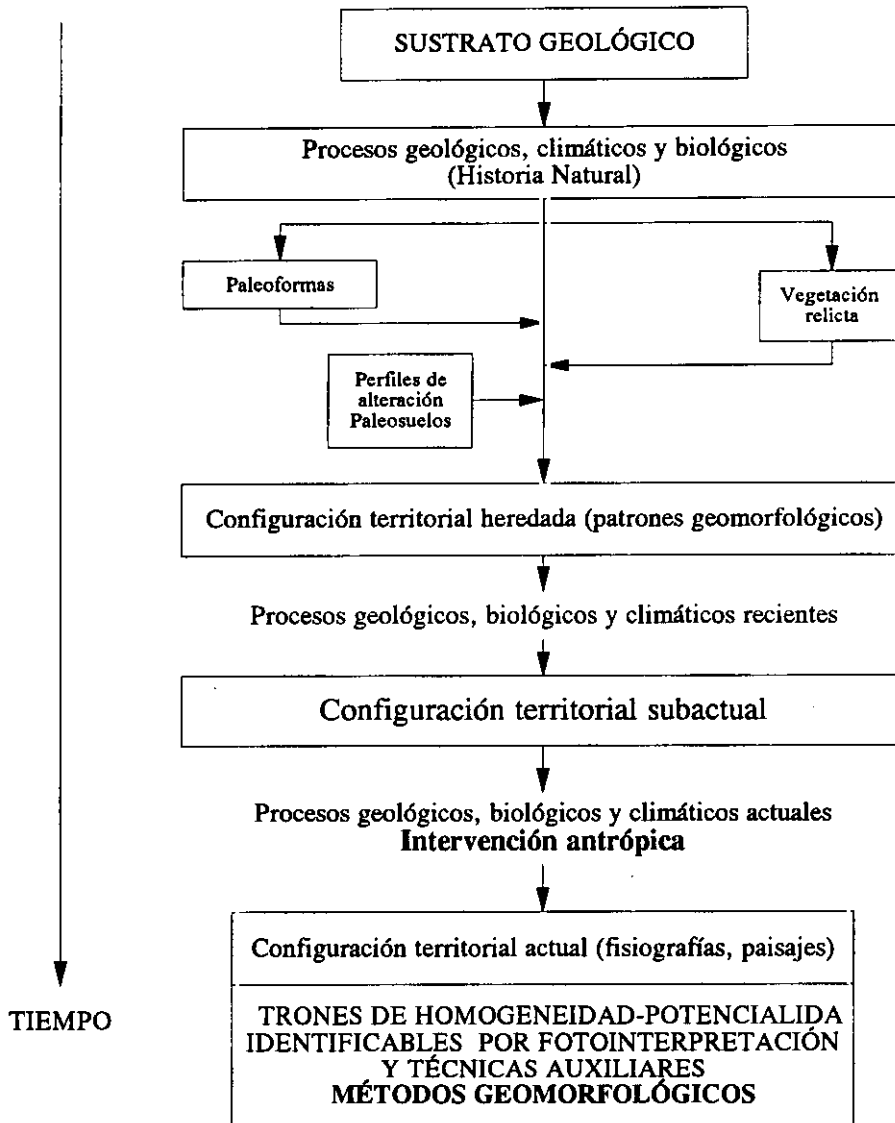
SUSTRATO GEOLÓGICO

Procesos geológicos, climáticos y biológicos (Historia Natural)

Paleoformas

Vegetación relicta

Perfiles de alteración Paleosuelos

Configuración territorial heredada (patrones geomorfológicos)

Procesos geológicos, biológicos y climáticos recientes

Configuración territorial subactual

Procesos geológicos, biológicos y climáticos actuales
**Intervención antrópica**

Configuración territorial actual (fisiografías, paisajes)

TRONES DE HOMOGENEIDAD-POTENCIALIDA IDENTIFICABLES POR FOTOINTERPRETACIÓN Y TÉCNICAS AUXILIARES
**MÉTODOS GEOMORFOLÓGICOS**

TIEMPO